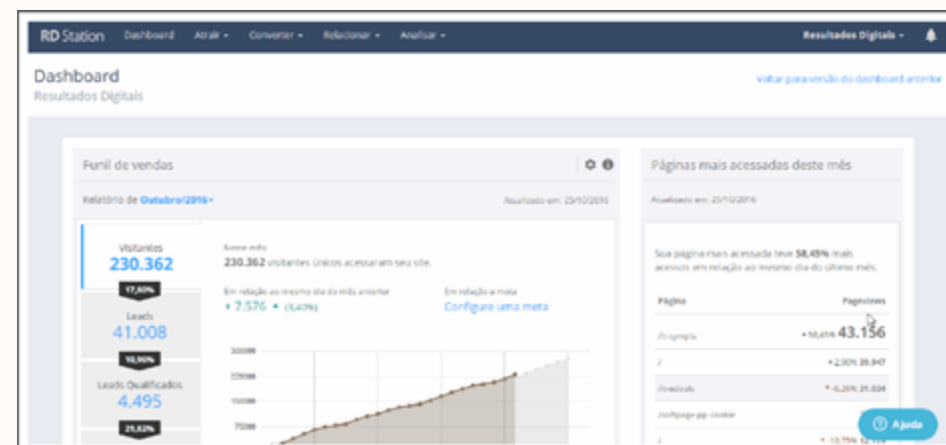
RD Station Dashboard Atrair Converter Relacionar Analisar Resultados Digitais

Dashboard
Resultados Digitais

Voltar para versão do dashboard anterior

Funil de vendas

Relatório de Outubro/2016

Atualizado em: 25/10/2016

Visitantes
230.362

17,80%

Leads
41.008

10,96%

Leads Qualificados
4.495

21,02%

Neste mês
230.362 visitantes únicos acessaram seu site.

Em relação ao mesmo dia do mês anterior
+ 7.576 (3,40%)

Em relação a meta
Configure uma meta

300000
225000
150000
75000

Páginas mais acessadas deste mês

Atualizado em: 25/10/2016

Sua página mais acessada teve 58,45% mais acessos em relação ao mesmo dia do último mês.

| Página | Pageviews |
|---|---|
| /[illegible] | +58,45% 43.156 |
| / | +2,90% 39.947 |
| /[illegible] | -6,20% 31.034 |
| /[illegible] | -10,75% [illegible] |

Ajuda